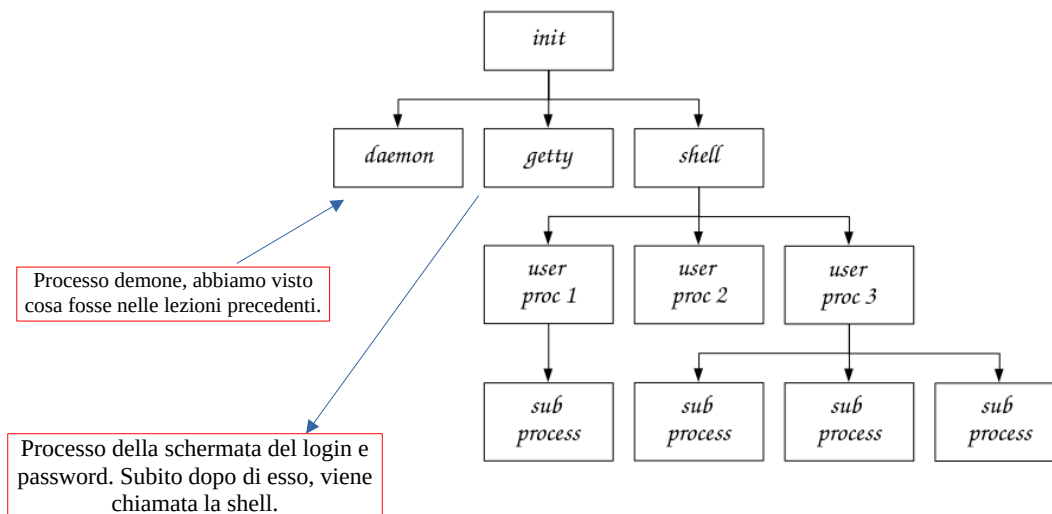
init

daemon

getty

shell

Processo demone, abbiamo visto cosa fosse nelle lezioni precedenti.

user proc 1

user proc 2

user proc 3

sub process

sub process

sub process

sub process

Processo della schermata del login e password. Subito dopo di esso, viene chiamata la shell.